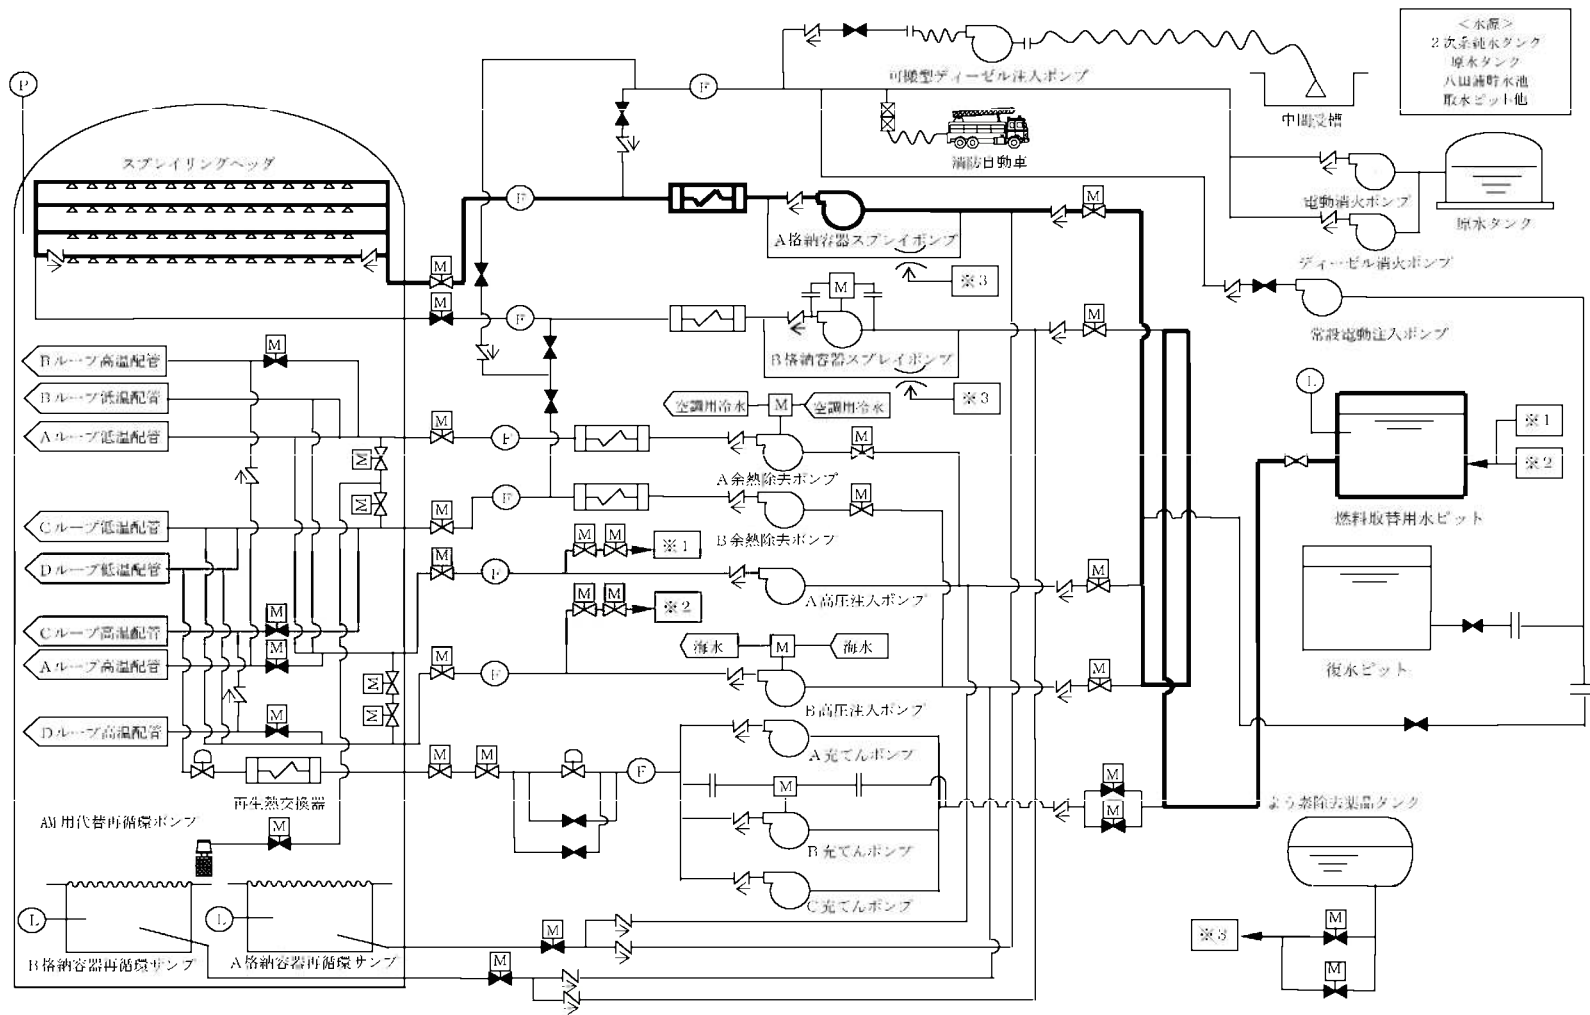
＜水源＞
２次系純水タンク
原水タンク
八田浦貯水池
取水ピット他

P
F
可搬型ディーゼル注入ポンプ
中間受槽
消防自動車
スプレイリングヘッダ
F
M
A格納容器スプレイポンプ
※３
電動消火ポンプ
原水タンク
ディーゼル消火ポンプ
M
M
F
M
B格納容器スプレイポンプ
※３
常設電動注入ポンプ
M
M
Bループ高温配管
Bループ低温配管
Aループ低温配管
M
F
空調用冷水
M
空調用冷水
M
A余熱除去ポンプ
M
M
L
※１
※２
Cループ低温配管
M
F
M
B余熱除去ポンプ
燃料取替用水ピット
Dループ低温配管
M
M
M
※１
F
M
A高圧注入ポンプ
M
M
※２
Cループ高温配管
M
Aループ高温配管
M
海水
M
海水
M
F
M
復水ピット
B高圧注入ポンプ
M
M
Dループ高温配管
M
A充てんポンプ
M
M
F
M
再生熱交換器
よう素除去薬品タンク
M
AM用代替再循環ポンプ
M
B充てんポンプ
C充てんポンプ
L
L
M
※３
M
M
B格納容器再循環サンプ
A格納容器再循環サンプ
M